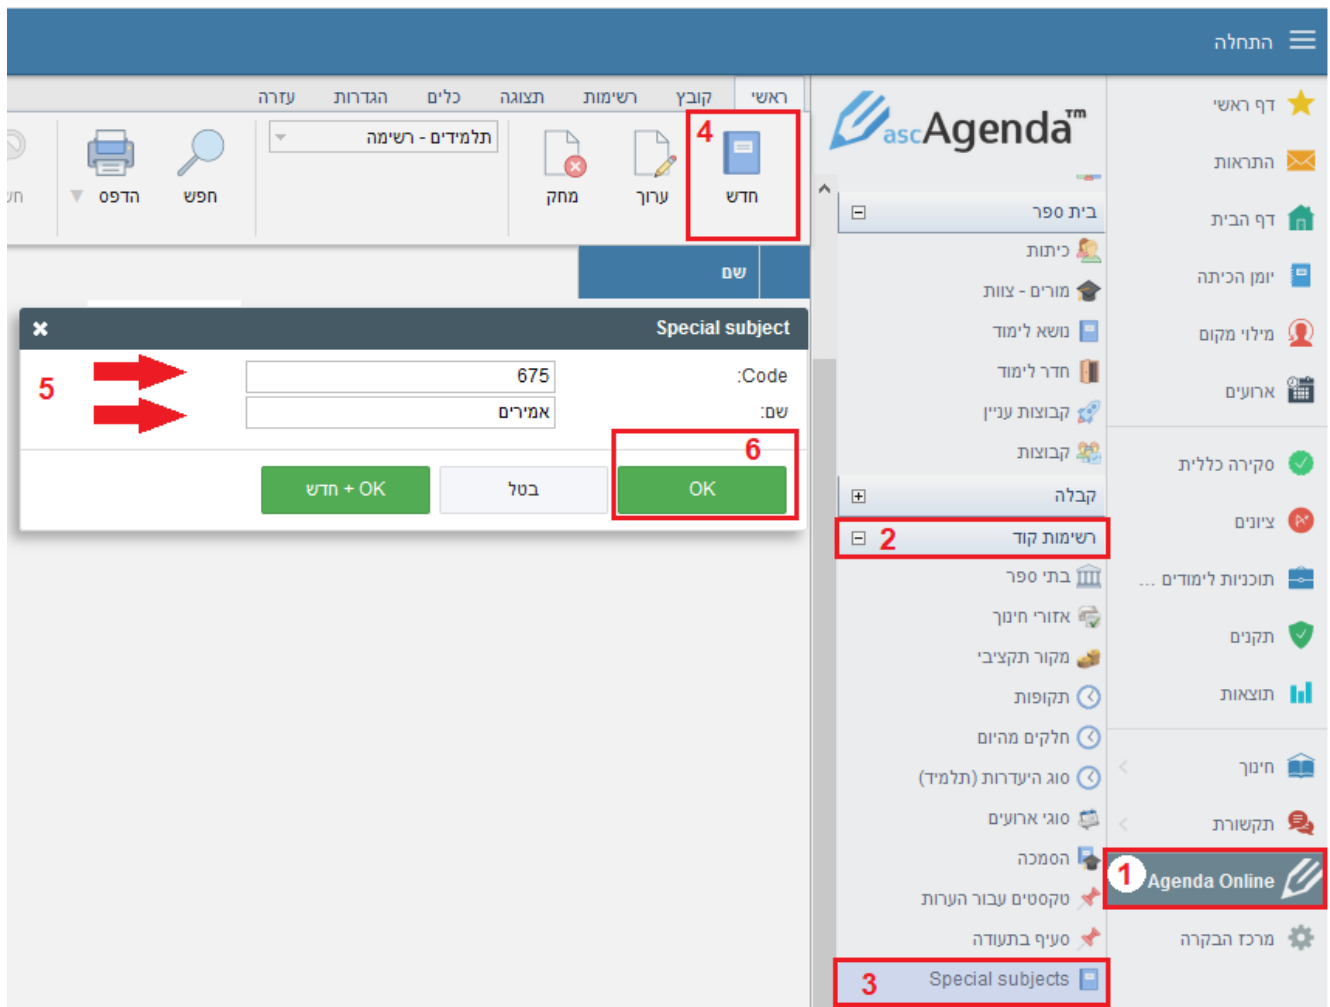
התחלה

דף ראשי
התראות
דף הבית
יומן הכיתה
מילוי מקום
ארועים
סקירה כללית
ציונים
תוכניות לימודים ...
תקנים
תוצאות
חינוך
תקשורת
1 Agenda Online
מרכז הבקרה

ascAgenda™

בית ספר
כיתות
מורים - צוות
נושא לימוד
חדר לימוד
קבוצות עניין
קבוצות
קבלה
2 רשימות קוד
בתי ספר
אזורי חינוך
מקור תקציבי
תקופות
חלקים מהיום
סוג היעדרות (תלמיד)
סוגי ארועים
הסמכה
טקסטים עבור הערות
סעיף בתעודה
3 Special subjects

ראשי
קובץ
רשימות
תצוגה
כלים
הגדרות
עזרה

4
חדש
ערוך
מחק
תלמידים - רשימה
חפש
הדפס
חו

שם

Special subject
5
Code: 675
שם: אמירים
6
OK
בטל
OK + חדש